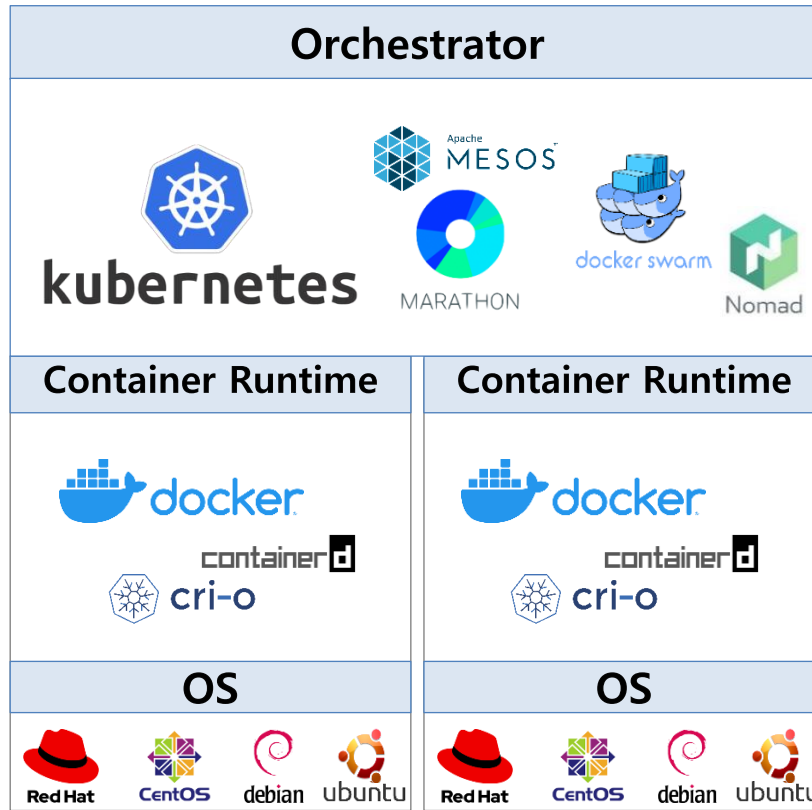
Orchestrator

kubernetes

Apache MESOS

MARATHON

docker swarm

Nomad

Container Runtime

docker

containerd

cri-o

Container Runtime

docker

containerd

cri-o

OS

Red Hat

CentOS

debian

ubuntu

OS

Red Hat

CentOS

debian

ubuntu